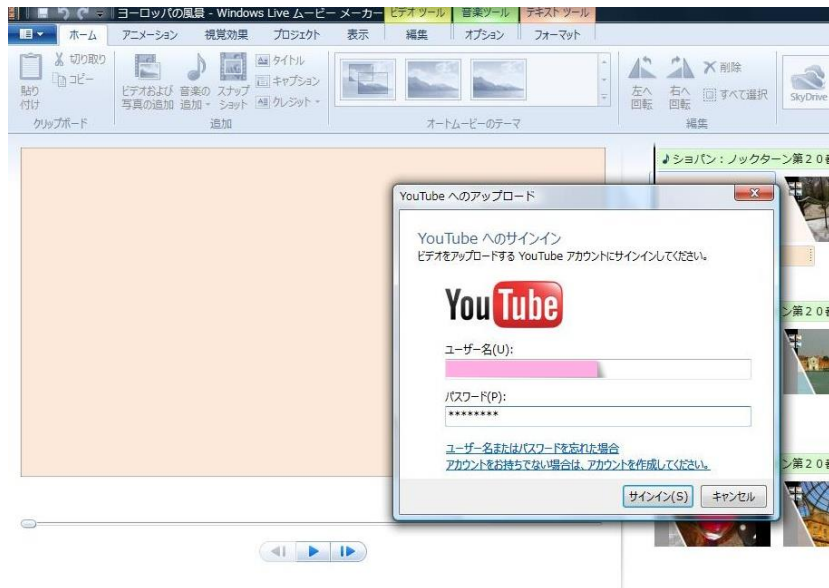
ヨーロッパの風景 - Windows Live ムービー メーカー
ビデオ ツール
音楽ツール
テキスト ツール
ホーム
アニメーション
視覚効果
プロジェクト
表示
編集
オプション
フォーマット
貼り付け
切り取り
コピー
クリップボード
ビデオおよび写真の追加
音楽の追加
スナップショット
タイトル
キャプション
クレジット
追加
オートムービーのテーマ
左へ回転
右へ回転
削除
すべて選択
編集
SkyDrive
♪ショパン：ノックターン第20番
ン第20番
ン第20番

YouTube へのアップロード
YouTube へのサインイン
ビデオをアップロードする YouTube アカウントにサインインしてください。
YouTube
ユーザー名(U):
パスワード(P):
********
ユーザー名またはパスワードを忘れた場合
アカウントをお持ちでない場合は、アカウントを作成してください。
サインイン(S)
キャンセル